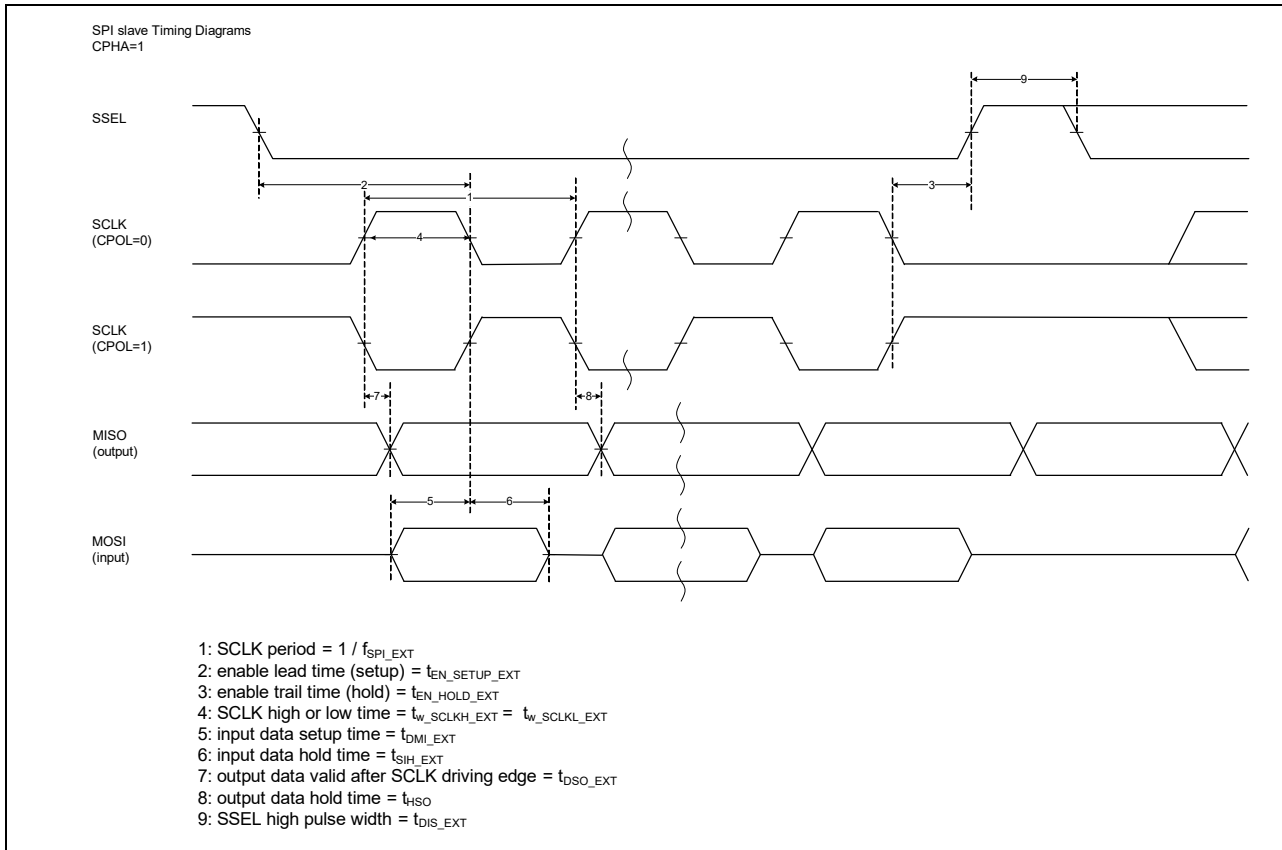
SPI slave Timing Diagrams
CPHA=1

SSEL

9

2

1

3

SCLK
(CPOL=0)

4

SCLK
(CPOL=1)

7

8

MISO
(output)

5

6

MOSI
(input)

1: SCLK period = 1 / $f_{SPI\_EXT}$
2: enable lead time (setup) = $t_{EN\_SETUP\_EXT}$
3: enable trail time (hold) = $t_{EN\_HOLD\_EXT}$
4: SCLK high or low time = $t_{w\_SCLKH\_EXT}$ = $t_{w\_SCLKL\_EXT}$
5: input data setup time = $t_{DMI\_EXT}$
6: input data hold time = $t_{SIH\_EXT}$
7: output data valid after SCLK driving edge = $t_{DSO\_EXT}$
8: output data hold time = $t_{HSO}$
9: SSEL high pulse width = $t_{DIS\_EXT}$